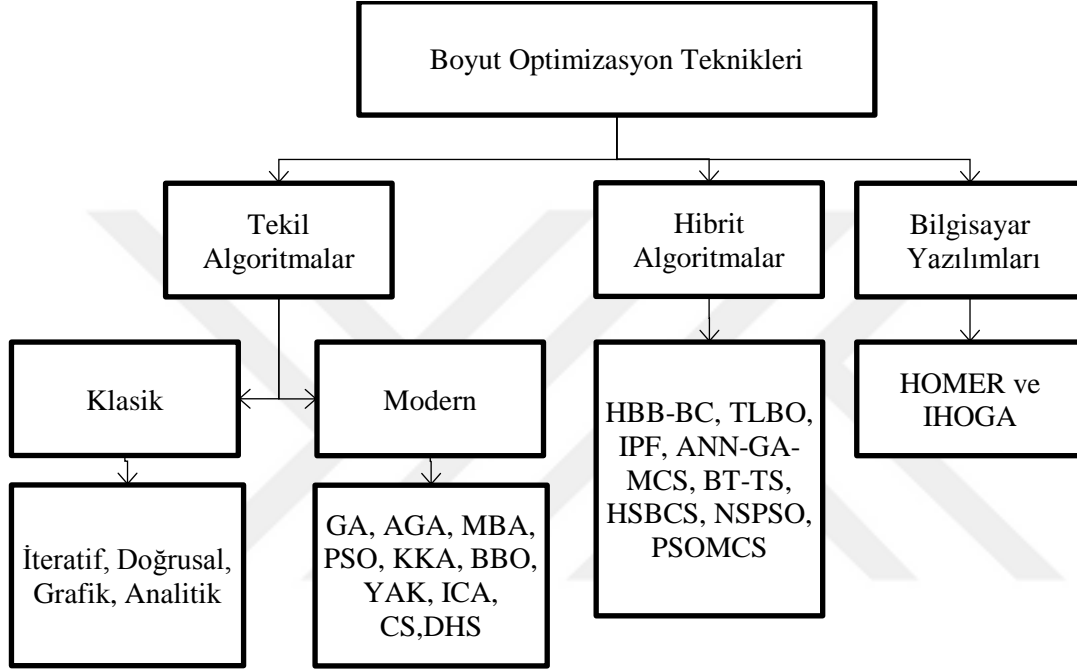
Boyut Optimizasyon Teknikleri

Tekil Algoritmalar

Hibrit Algoritmalar

Bilgisayar Yazılımları

Klasik

Modern

HBB-BC, TLBO, IPF, ANN-GA-MCS, BT-TS, HSBCS, NSPSO, PSOMCS

HOMER ve IHOGA

İteratif, Doğrusal, Grafik, Analitik

GA, AGA, MBA, PSO, KKA, BBO, YAK, ICA, CS,DHS